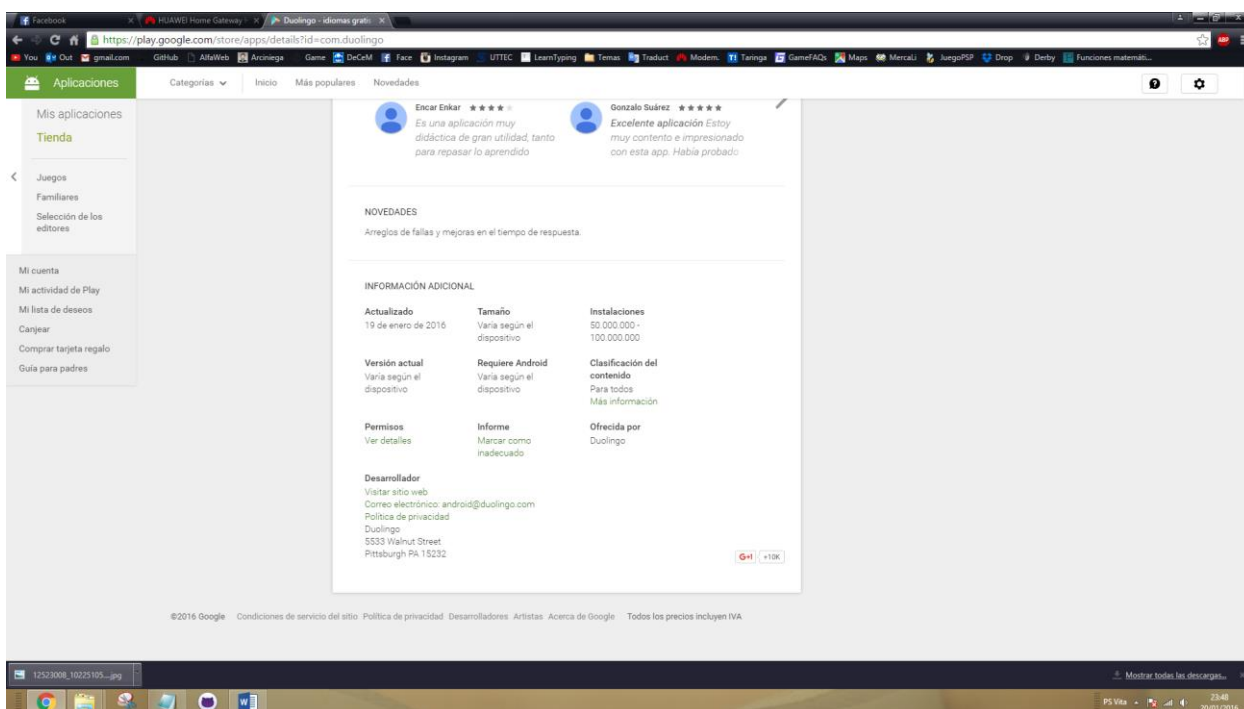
Facebook | HUAWEI Home Gateway | Duolingo - idiomas gratis

https://play.google.com/store/apps/details?id=com.duolingo

You | Out | gmail.com | GitHub | AlfaWeb | Arciniega | Game | DeCeM | Face | Instagram | UTTEC | LearnTyping | Temas | Traduct | Modem. | Taringa | GameFAQs | Maps | MercaLi | JuegoPSP | Drop | Derby | Funciones matemáti...

Aplicaciones | Categorías | Inicio | Más populares | Novedades

Mis aplicaciones
Tienda

Juegos
Familiares
Selección de los editores

Mi cuenta
Mi actividad de Play
Mi lista de deseos
Canjear
Comprar tarjeta regalo
Guía para padres

Encar Enkar ★★★★
Es una aplicación muy didáctica de gran utilidad, tanto para repasar lo aprendido

Gonzalo Suárez ★★★★★
Excelente aplicación Estoy muy contento e impresionado con esta app. Había probado

NOVEDADES
Arreglos de fallas y mejoras en el tiempo de respuesta.

INFORMACIÓN ADICIONAL

Actualizado
19 de enero de 2016

Tamaño
Varía según el dispositivo

Instalaciones
50.000.000 - 100.000.000

Versión actual
Varía según el dispositivo

Requiere Android
Varía según el dispositivo

Clasificación del contenido
Para todos
Más información

Permisos
Ver detalles

Informe
Marcar como inadecuado

Ofrecida por
Duolingo

Desarrollador
Visitar sitio web
Correo electrónico: android@duolingo.com
Política de privacidad
Duolingo
5533 Walnut Street
Pittsburgh PA 15232

G+1 +10K

©2016 Google Condiciones de servicio del sitio Política de privacidad Desarrolladores Artistas Acerca de Google Todos los precios incluyen IVA

12523008_10225105....jpg

Mostrar todas las descargas...

PS Vita 23:48 20/01/2016